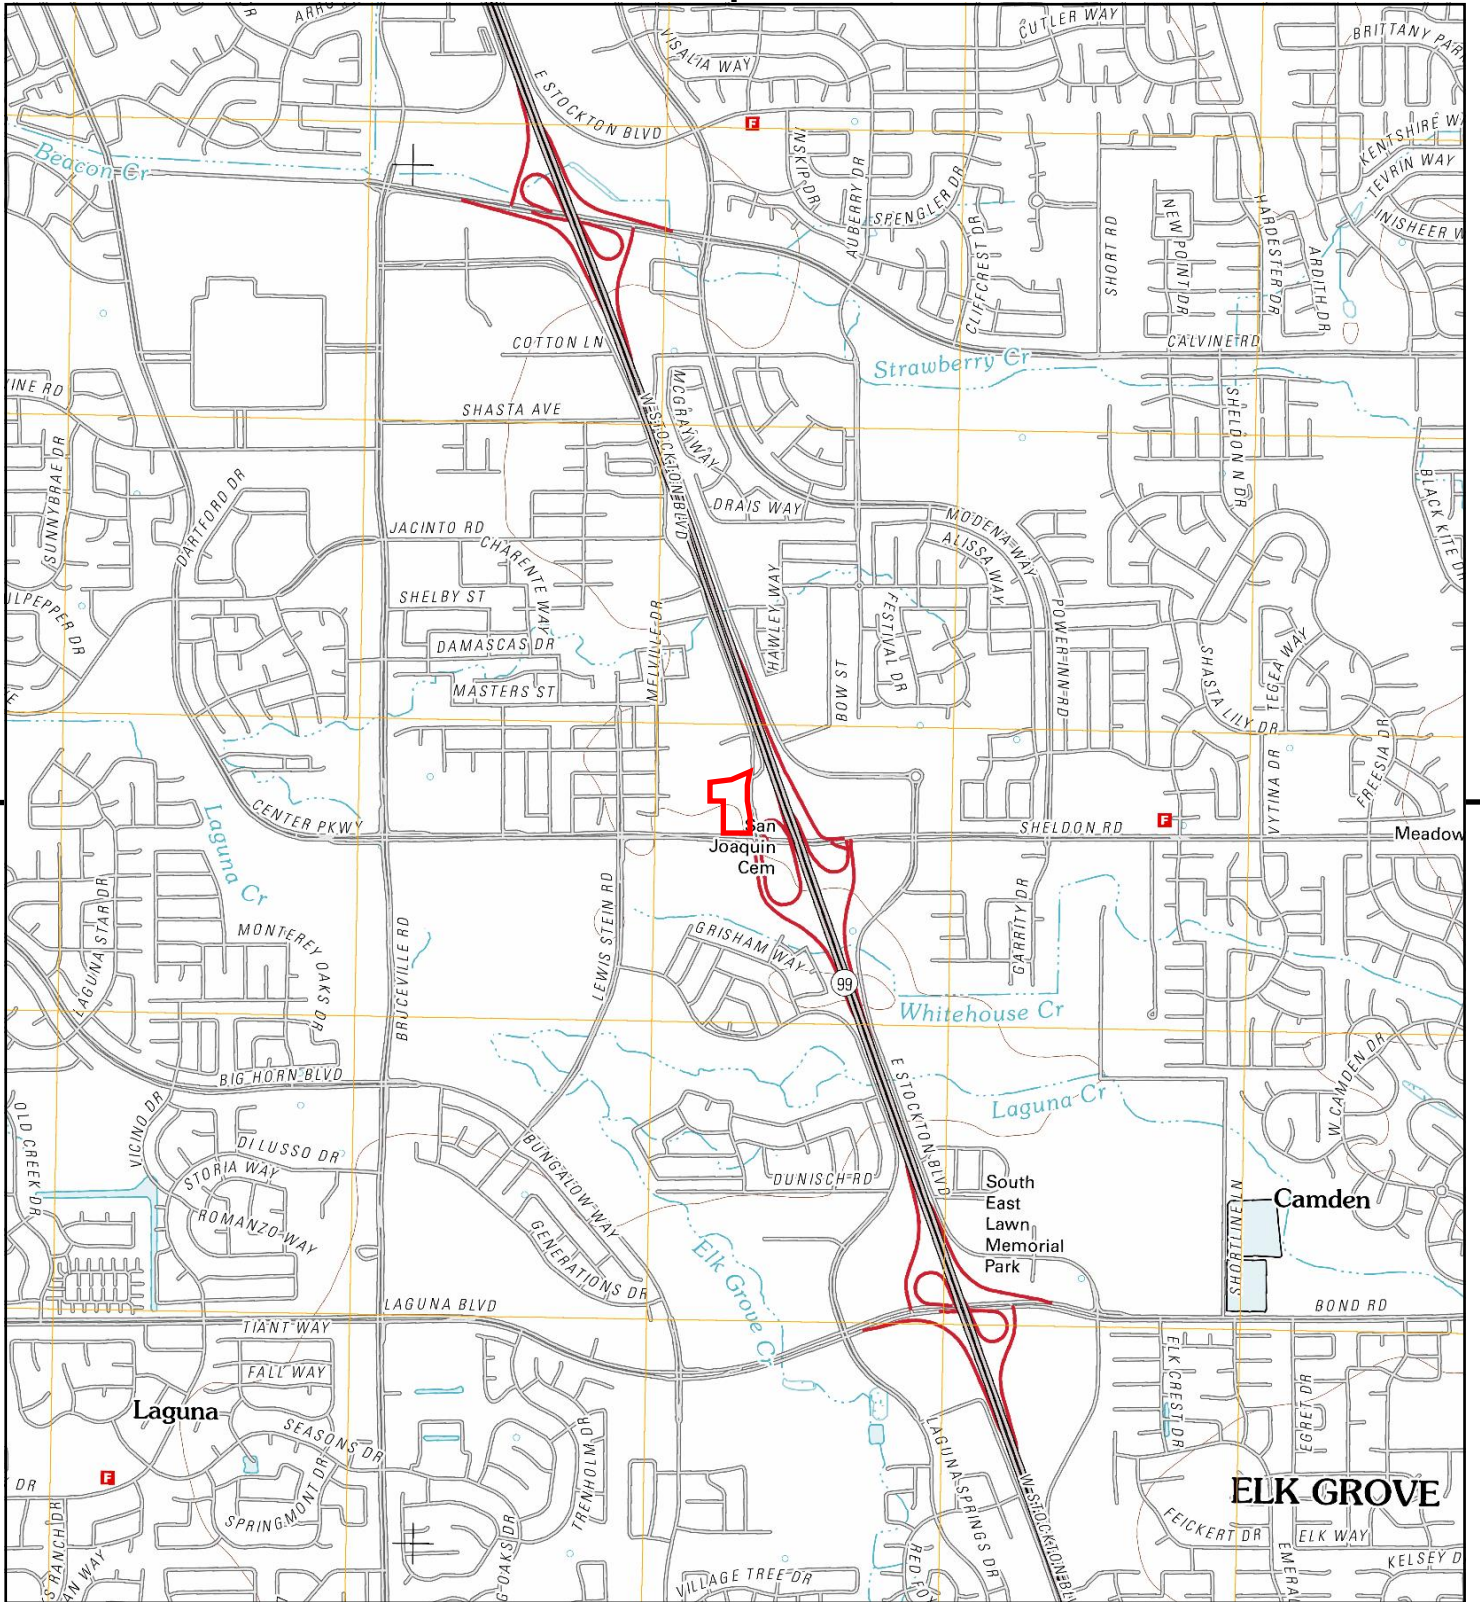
ARRO
CUTLER WAY
BRITTANY PARK
VISALIA WAY
E STOCKTON BLVD
F
KENTSHIRE W
TEVRIN WAY
Beacon Cr
INSKIP DR
AUBERRY DR
SPENGLER DR
CLIFFCREST DR
SHORT RD
NEW POINT DR
HARDESTER DR
ARDITH DR
INISHEER W
CALVINE RD
COTTON LN
Strawberry Cr
INE RD
SHASTA AVE
MCGRATH WAY
W STOCKTON BLVD
SHELDON N DR
SUNNYBRAE DR
DARTFORD DR
DRAIS WAY
BLACK KITE DR
JACINTO RD
MODENA WAY
ALISSA WAY
CHARENTE WAY
ULPEPPER DR
SHELBY ST
HAWLEY WAY
FESTIVAL DR
POWER INN RD
SHASTA LILY DR
TEGEA WAY
DAMASCAS DR
MELVILLE DR
BOW ST
MASTERS ST
FREESIA DR
VYTINA DR
Laguna Cr
CENTER PKWY
San Joaquin Cem
SHELDON RD
F
Meadow
LAGUNA STAR DR
LEWIS STEIN RD
GARRITY DR
MONTEREY OAKS DR
BRUCEVILLE RD
GRISHAM WAY
99
Whitehouse Cr
BIG HORN BLVD
W CAMDEN DR
OLD CREEK DR
VICINO DR
E STOCKTON BLVD
Laguna Cr
DI LUSSO DR
BUNGALOW WAY
STORIA WAY
DUNISCH RD
South East Lawn Memorial Park
ROMANZO WAY
GENERATIONS DR
Elk Grove Cr
Camden
SHORTLINE LN
LAGUNA BLVD
BOND RD
TIANT WAY
FALL WAY
ELK CREST DR
EGRET DR
Laguna
SEASONS DR
TRENHOLM DR
LAGUNA SPRINGS DR
W STOCKTON BLVD
F
DR
SPRINGMONT DR
ELK GROVE
FEICKERT DR
ELK WAY
RANCH DR
AN WAY
G OAKS DR
VILLAGE TREE DR
RED FOX
EMERA
KELSEY D